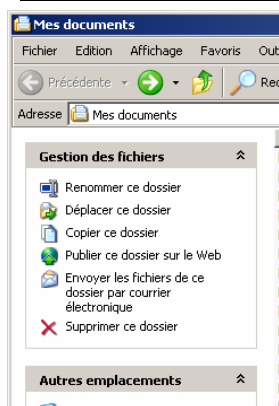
Mes documents

Fichier Edition Affichage Favoris Out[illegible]

Précédente Rec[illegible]

Adresse Mes documents

Gestion des fichiers

Renommer ce dossier
Déplacer ce dossier
Copier ce dossier
Publier ce dossier sur le Web
Envoyer les fichiers de ce dossier par courrier électronique
Supprimer ce dossier

Autres emplacements